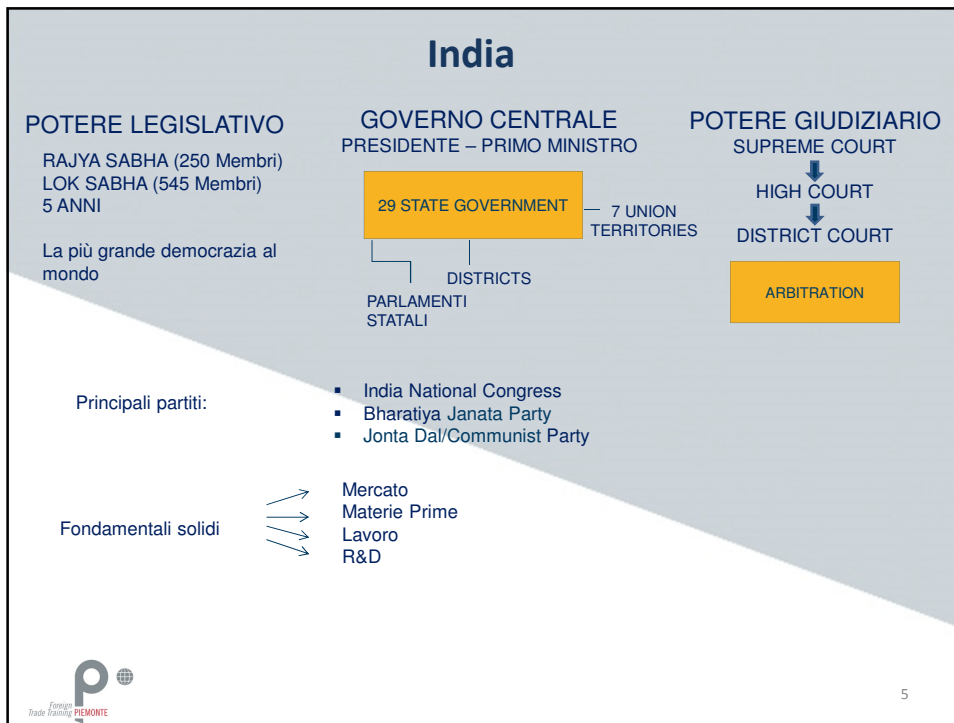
India

POTERE LEGISLATIVO

RAJYA SABHA (250 Membri)
LOK SABHA (545 Membri)
5 ANNI

La più grande democrazia al mondo

GOVERNO CENTRALE
PRESIDENTE – PRIMO MINISTRO

29 STATE GOVERNMENT

7 UNION TERRITORIES

DISTRICTS

PARLAMENTI STATALI

POTERE GIUDIZIARIO
SUPREME COURT
HIGH COURT
DISTRICT COURT

ARBITRATION

Principali partiti:

- India National Congress
- Bharatiya Janata Party
- Jonta Dal/Communist Party

Fondamentali solidi

Mercato
Materie Prime
Lavoro
R&D

Foreign Trade Training PIEMONTE

5